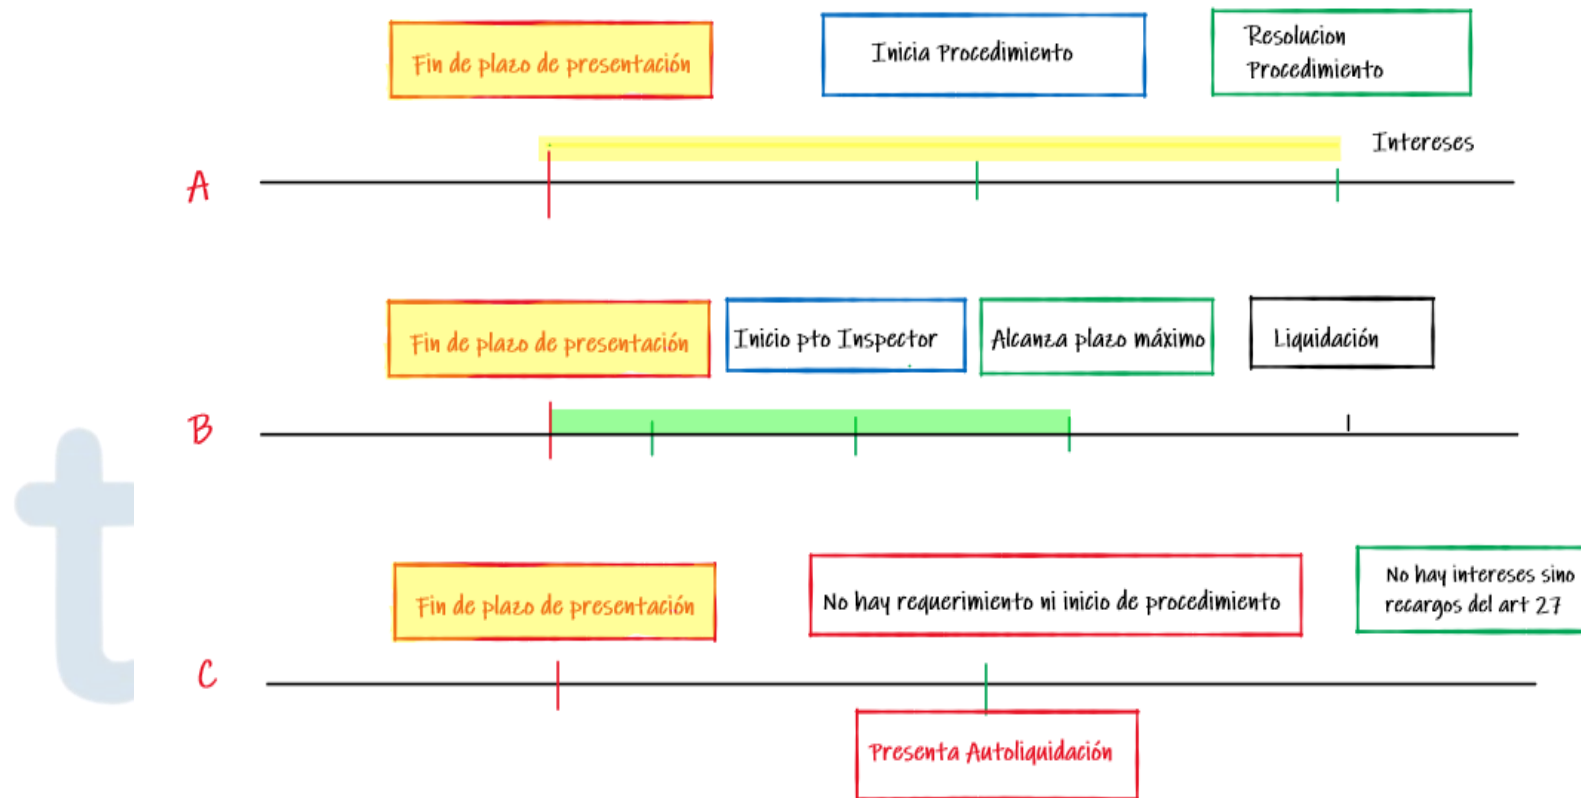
Fin de plazo de presentación

Inicia Procedimiento

Resolucion Procedimiento

Intereses

A

Fin de plazo de presentación

Inicio pto Inspector

Alcanza plazo máximo

Liquidación

B

Fin de plazo de presentación

No hay requerimiento ni inicio de procedimiento

No hay intereses sino recargos del art 27

C

Presenta Autoliquidación